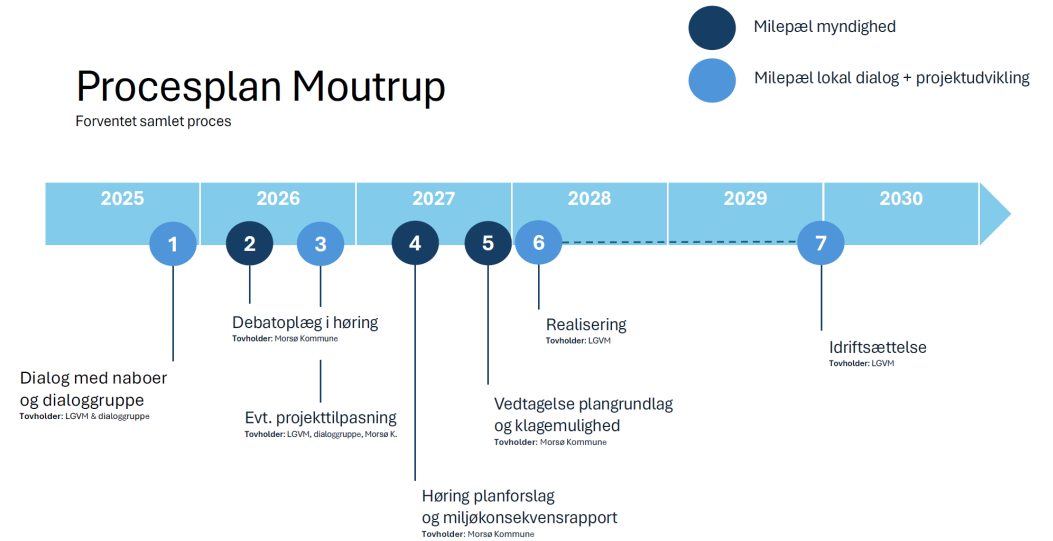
Milepæl myndighed

Milepæl lokal dialog + projektudvikling

Procesplan Moutrup

Forventet samlet proces

2025

2026

2027

2028

2029

2030

1

2

3

4

5

6

7

Debatoplæg i høring
Tovholder: Morsø Kommune

Realisering
Tovholder: LGVM

Idriftsættelse
Tovholder: LGVM

Dialog med naboer og dialoggruppe
Tovholder: LGVM & dialoggruppe

Evt. projekttilpasning
Tovholder: LGVM, dialoggruppe, Morsø K.

Vedtagelse plangrundlag og klagemulighed
Tovholder: Morsø Kommune

Høring planforslag og miljøkonsekvensrapport
Tovholder: Morsø Kommune